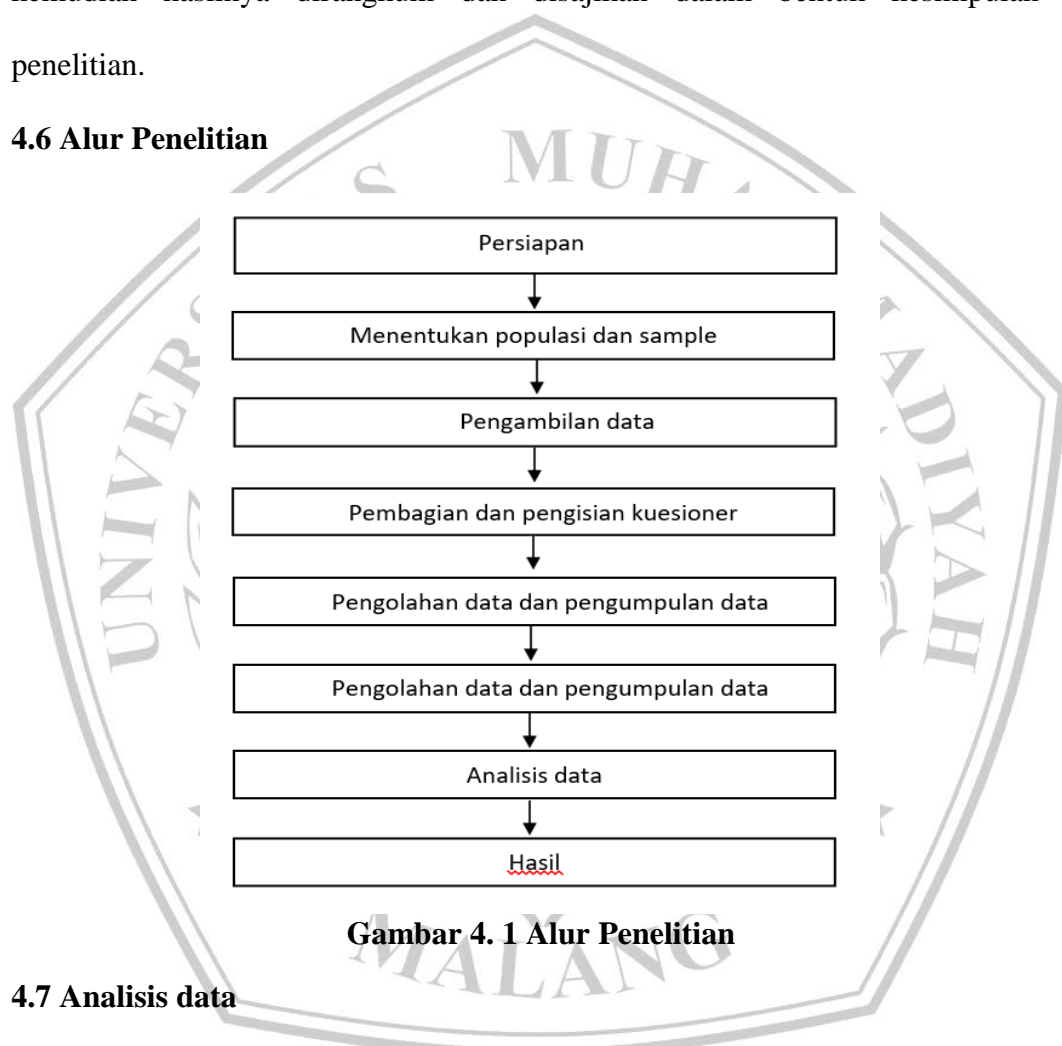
kemudian hasilnya dirangkum dan disajikan dalam bentuk kesimpulan penelitian.

**4.6 Alur Penelitian**

Persiapan

Menentukan populasi dan sample

Pengambilan data

Pembagian dan pengisian kuesioner

Pengolahan data dan pengumpulan data

Pengolahan data dan pengumpulan data

Analisis data

Hasil

**Gambar 4. 1 Alur Penelitian**

**4.7 Analisis data**

UNIVERSITAS MUHAMMADIYAH MALANG